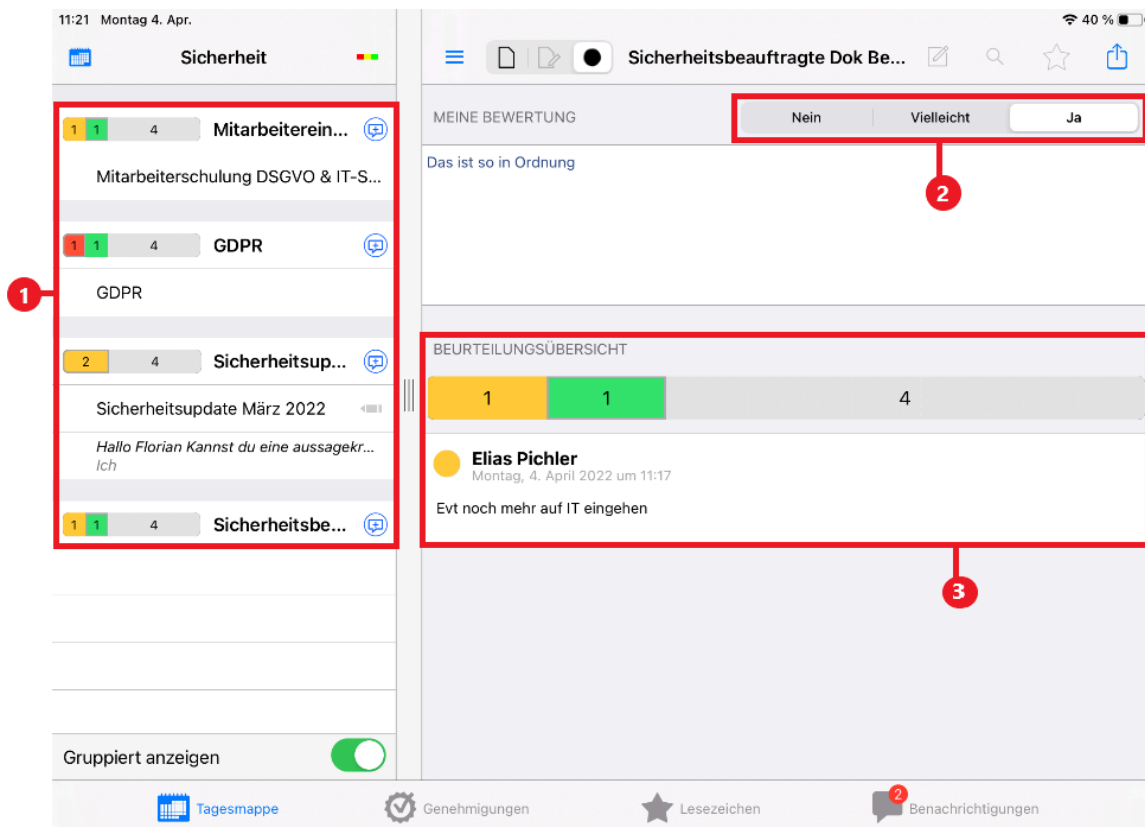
11:21 Montag 4. Apr.

40 %

Sicherheit

Sicherheitsbeauftragte Dok Be...

1 1 4 Mitarbeiterein...

Mitarbeiterschulung DSGVO & IT-S...

1 1 4 GDPR

GDPR

2 4 Sicherheitsup...

Sicherheitsupdate März 2022

Hallo Florian Kannst du eine aussagekr...
Ich

1 1 4 Sicherheitsbe...

Gruppiert anzeigen

MEINE BEWERTUNG

Nein | Vielleicht | Ja

Das ist so in Ordnung

BEURTEILUNGSÜBERSICHT

1 1 4

Elias Pichler
Montag, 4. April 2022 um 11:17

Evt noch mehr auf IT eingehen

1

2

3

Tagesmappe Genehmigungen Lesezeichen 2 Benachrichtigungen